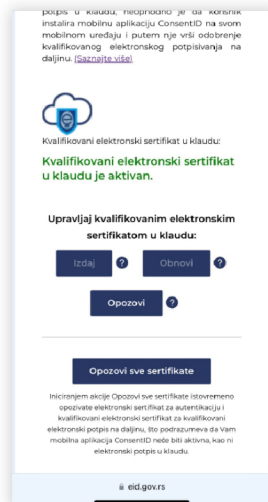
potpis u klaudu, neophodno je da korisnik instalira mobilnu aplikaciju ConsentID na svom mobilnom uređaju i putem nje vrši odobrenje kvalifikovanog elektronskog potpisivanja na daljinu. (Saznajte više)

Kvalifikovani elektronski sertifikat u klaudu:

Kvalifikovani elektronski sertifikat u klaudu je aktivan.

Upravljaj kvalifikovanim elektronskim sertifikatom u klaudu:

Izdaj ? Obnovi ?

Opozovi ?

Opozovi sve sertifikate

Iniciranjem akcije Opozovi sve sertifikate istovremeno opozivate elektronski sertifikat za autentikaciju i kvalifikovani elektronski sertifikat za kvalifikovani elektronski potpis na daljinu, što podrazumeva da Vam mobilna aplikacija ConsentID neće biti aktivna, kao ni elektronski potpis u klaudu.

eid.gov.rs